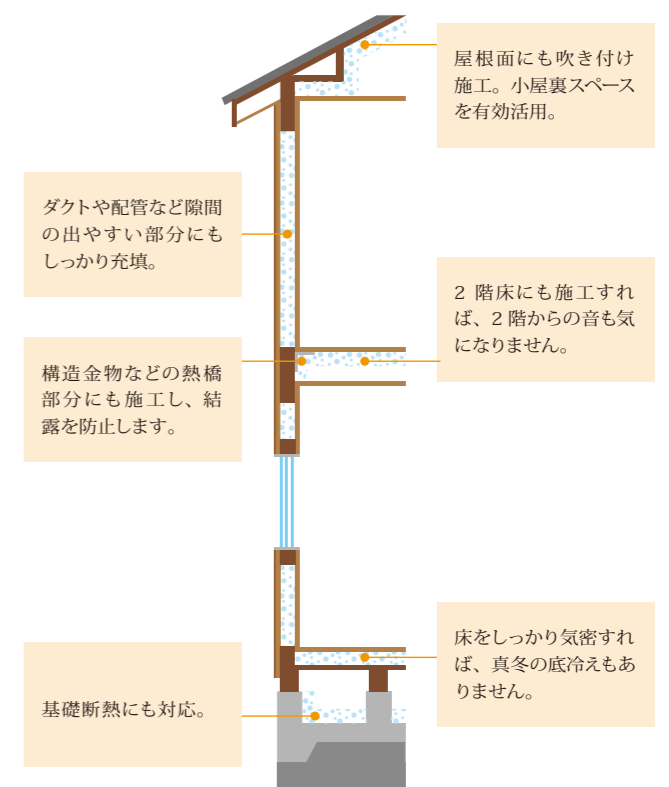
屋根面にも吹き付け施工。小屋裏スペースを有効活用。

ダクトや配管など隙間の出やすい部分にもしっかり充填。

2 階床にも施工すれば、2 階からの音も気になりません。

構造金物などの熱橋部分にも施工し、結露を防止します。

床をしっかり気密すれば、真冬の底冷えもありません。

基礎断熱にも対応。